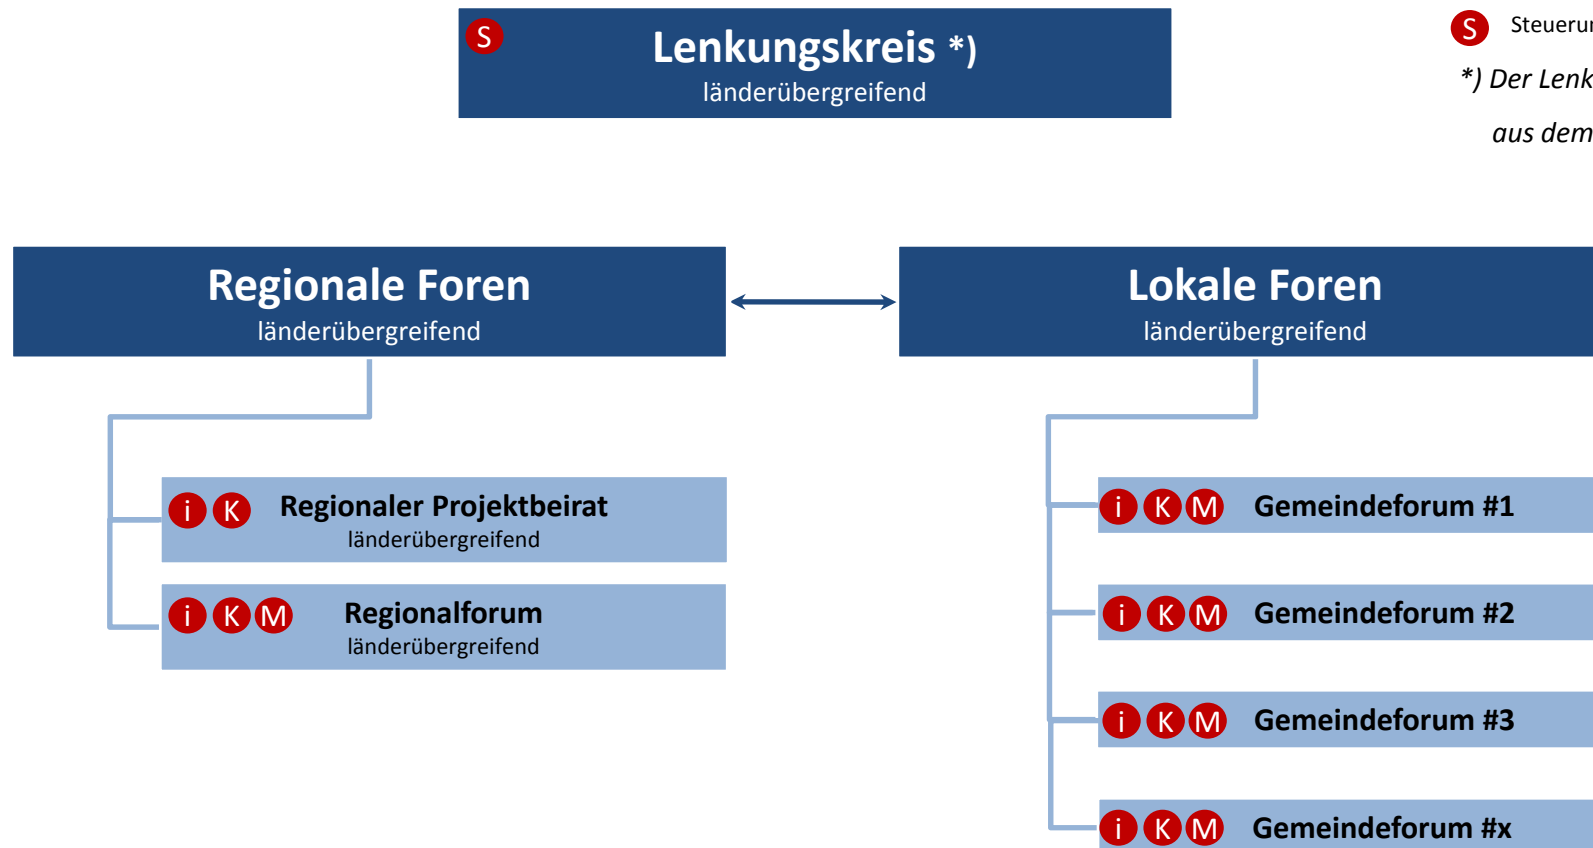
S Lenkungskreis *)
länderübergreifend

S Steueru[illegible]

*) Der Lenk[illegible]

aus dem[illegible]

Regionale Foren
länderübergreifend

Lokale Foren
länderübergreifend

i K Regionaler Projektbeirat
länderübergreifend

i K M Regionalforum
länderübergreifend

i K M Gemeindeforum #1

i K M Gemeindeforum #2

i K M Gemeindeforum #3

i K M Gemeindeforum #x